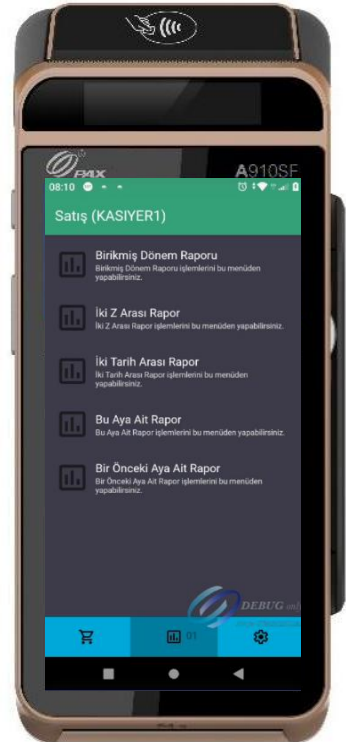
PAX

A910SF

08:10

Satış (KASIYER1)

Birikmiş Dönem Raporu
Birikmiş Dönem Raporu işlemlerini bu menüden yapabilirsiniz.

İki Z Arası Rapor
İki Z Arası Rapor işlemlerini bu menüden yapabilirsiniz.

İki Tarih Arası Rapor
İki Tarih Arası Rapor işlemlerini bu menüden yapabilirsiniz.

Bu Aya Ait Rapor
Bu Aya Ait Rapor işlemlerini bu menüden yapabilirsiniz.

Bir Önceki Aya Ait Rapor
Bir Önceki Aya Ait Rapor işlemlerini bu menüden yapabilirsiniz.

DEBUG

01